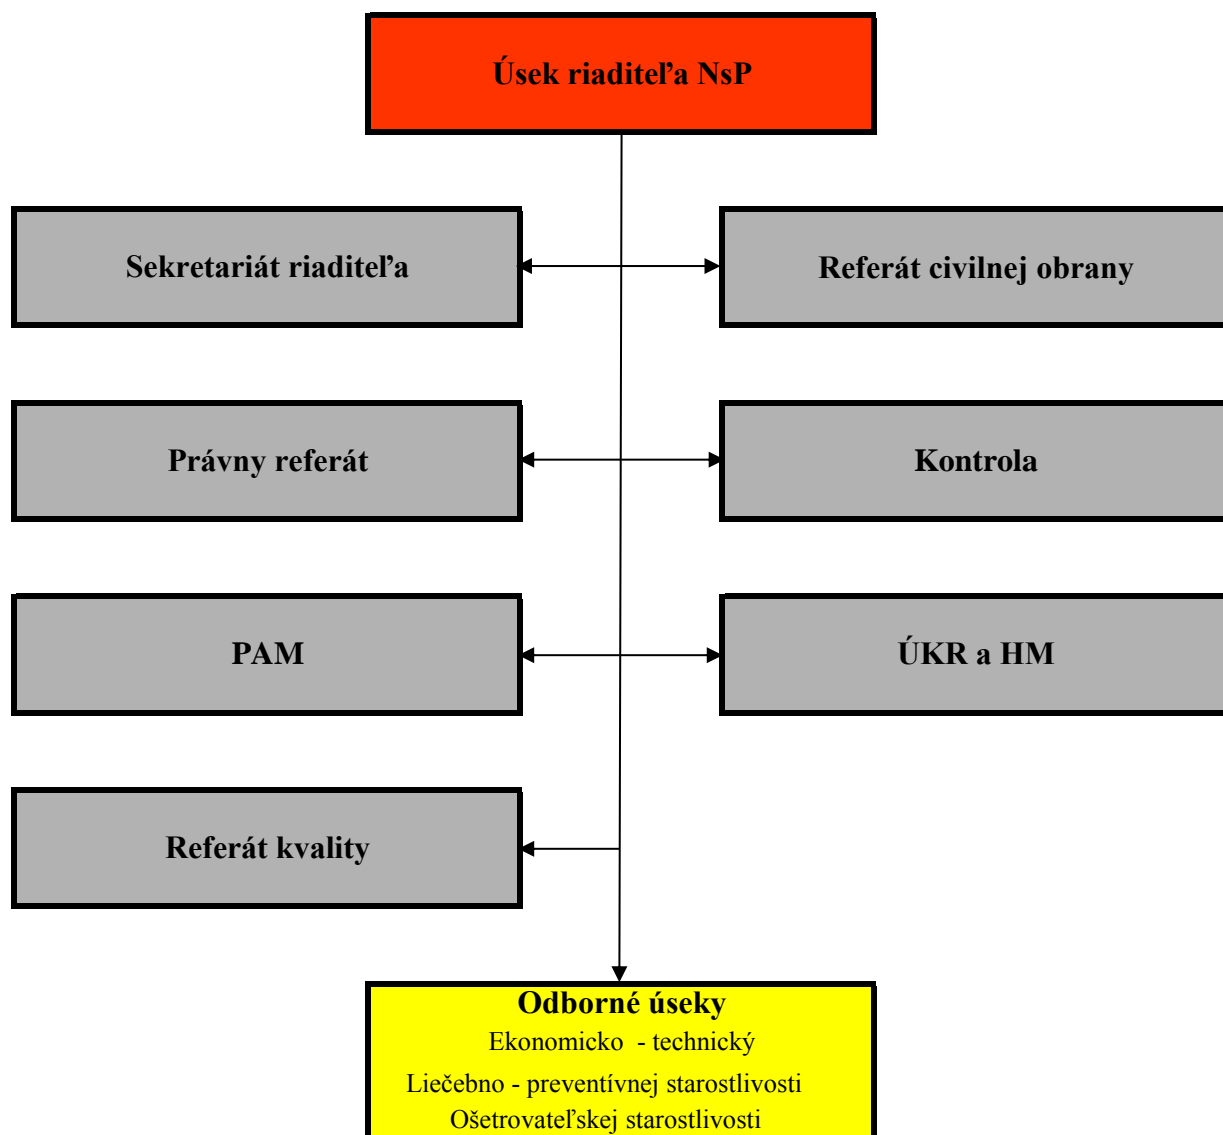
Úsek riaditeľa NsP

Sekretariát riaditeľa

Referát civilnej obrany

Právny referát

Kontrola

PAM

ÚKR a HM

Referát kvality

Odborné úseky
Ekonomicko - technický
Liečebno - preventívnej starostlivosti
Ošetrovateľskej starostlivosti